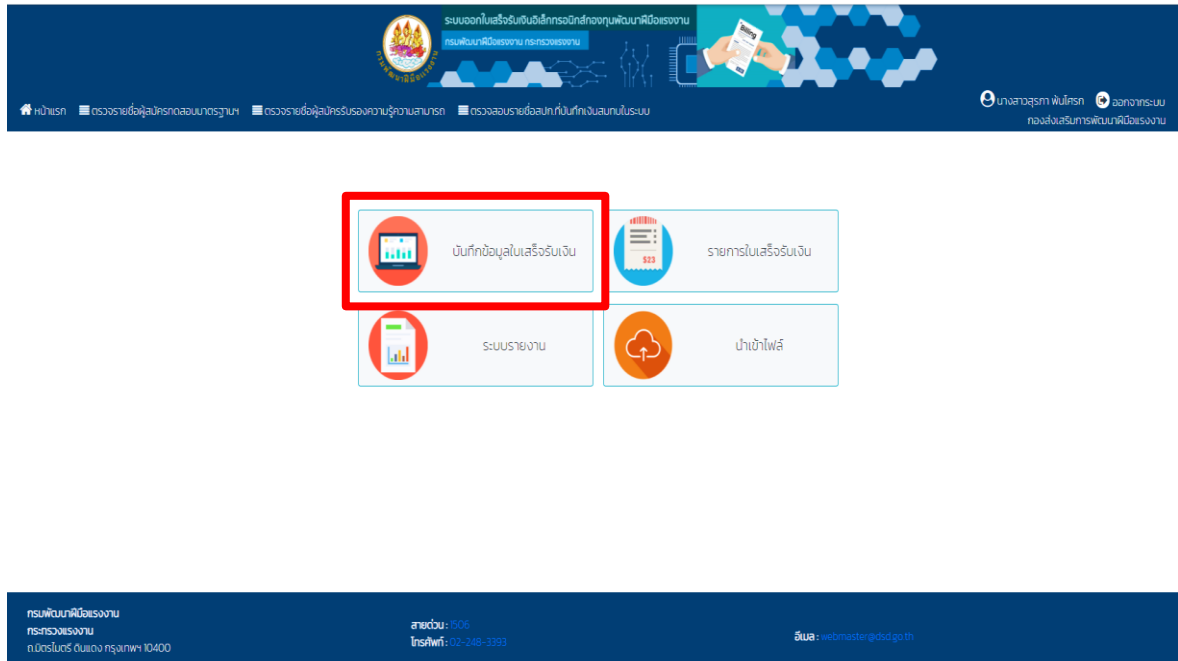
ระบบออกใบเสร็จรับเงินอิเล็กทรอนิกส์กองทุนพัฒนาฝีมือแรงงาน
กรมพัฒนาฝีมือแรงงาน กระทรวงแรงงาน

Billing

หน้าแรก ตรวจรายชื่อผู้สมัครทดสอบมาตรฐานฯ ตรวจรายชื่อผู้สมัครรับรองความรู้ความสามารถ ตรวจสอบรายชื่อสปก.ที่บันทึกเงินสมทบในระบบ

นางสาวสุรภา พันโศรก ออกจากระบบ
กองส่งเสริมการพัฒนาฝีมือแรงงาน

บันทึกข้อมูลใบเสร็จรับเงิน

$23

รายการใบเสร็จรับเงิน

ระบบรายงาน

นำเข้าไฟล์

กรมพัฒนาฝีมือแรงงาน
กระทรวงแรงงาน
ถ.มิตรไมตรี ดินแดง กรุงเทพฯ 10400

สายด่วน : 1506
โทรศัพท์ : 02-248-3393

อีเมล : webmaster@dsd.go.th